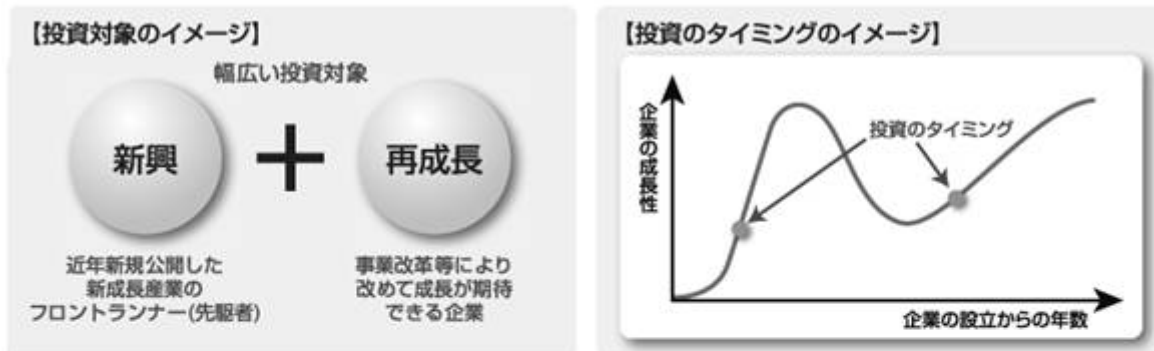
【投資対象のイメージ】

幅広い投資対象

新興

再成長

近年新規公開した新成長産業のフロントランナー(先駆者)

事業改革等により改めて成長が期待できる企業

【投資のタイミングのイメージ】

企業の成長性

投資のタイミング

企業の設立からの年数